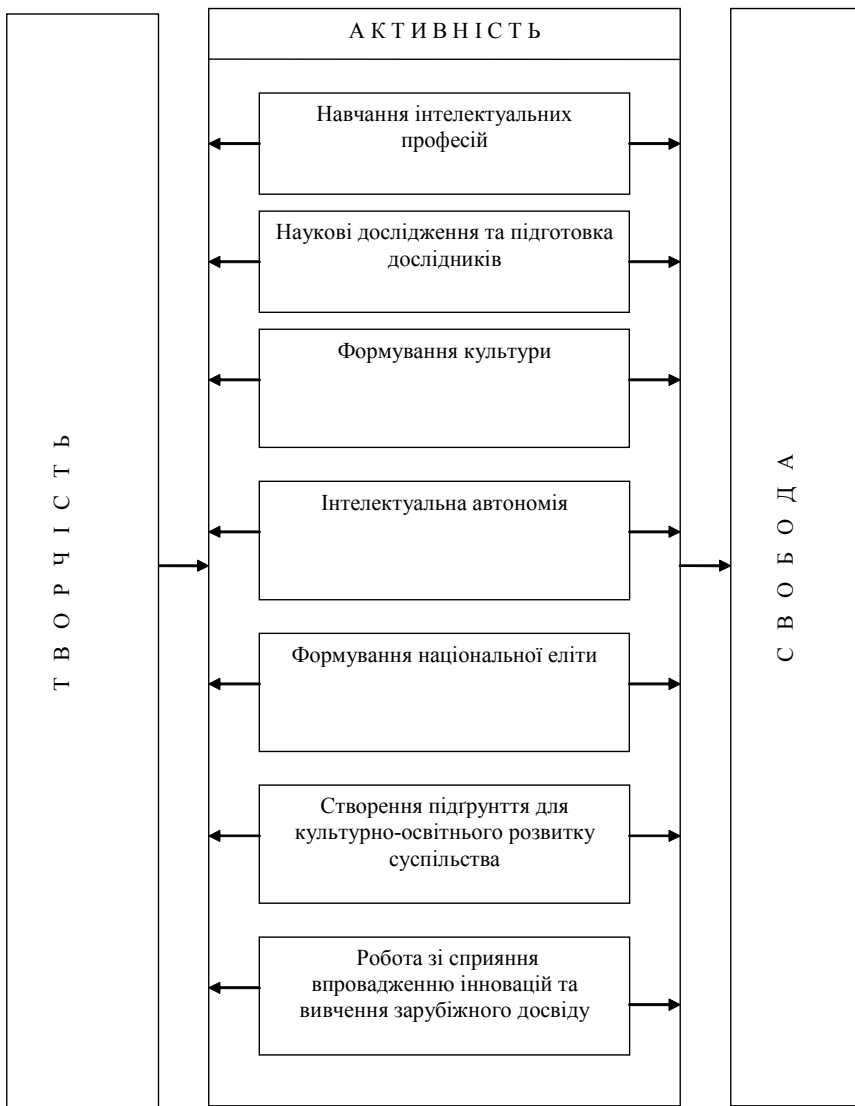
Т В О Р Ч І С Т Ь

А К Т И В Н І С Т Ь

Навчання інтелектуальних професій

Наукові дослідження та підготовка дослідників

Формування культури

Інтелектуальна автономія

Формування національної еліти

Створення підґрунтя для культурно-освітнього розвитку суспільства

Робота зі сприяння впровадженню інновацій та вивчення зарубіжного досвіду

С В О Б О Д А